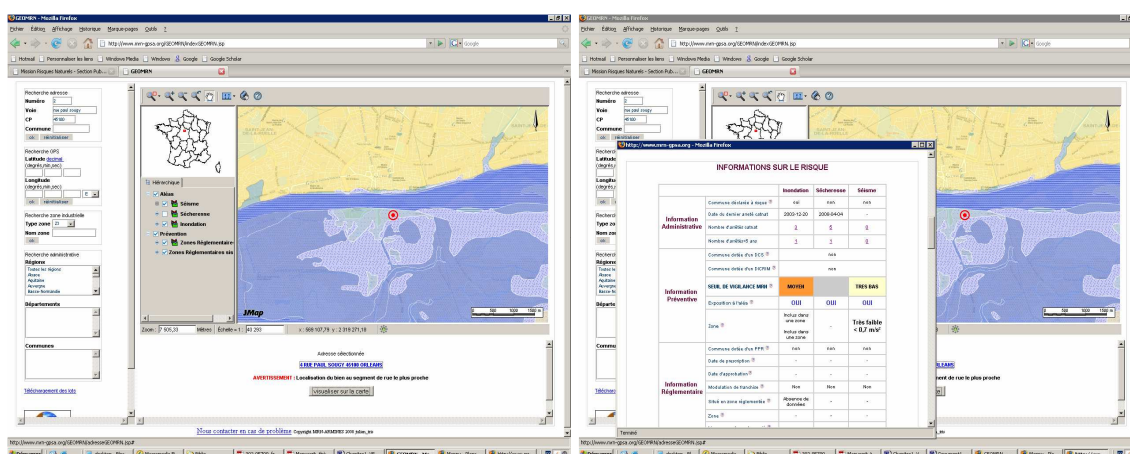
GEOMRN - Mozilla Firefox

Fichier Édition Affichage Historique Marque-pages Outils ?

http://www.mrn-gpsa.org/GEOMRN/indexGEOMRN.jsp

Google

Hotmail Personnaliser les liens Windows Media Windows Google Google Scholar

Mission Risques Naturels - Section Pub... GEOMRN

Recherche adresse
Numéro 6
Voie rue paul zoegy
CP 45100
Commune
ok réinitialiser

Recherche GPS
Latitude décimal
(degrés,min,sec)
Longitude
(degrés,min,sec)
ok réinitialiser

Recherche zone industrielle
Type zone ZI
Nom zone
ok

Recherche administrative
Régions
Toutes les régions
Alsace
Aquitaine
Auvergne
Basse-Normandie

Départements

Communes

Téléchargement des lots

Hiérarchique
Aléas
Séisme
Sécheresse
Inondation
Prévention
Zones Réglementaires
Zones Réglementaires six

JMap

0 500 1000 1500 m

Zoom : 7 505,30 Mètres Échelle = 1 : 43 293 x : 569 107,79 y : 2 319 271,10

Adresse sélectionnée
6 RUE PAUL ZOEGY 45100 ORLEANS
AVERTISSEMENT : Localisation du bien au segment de rue le plus proche
Visualiser sur la carte

Nous contacter en cas de problème Copyright MRN-ARMINES 2006 jvillars_fmi

http://www.mrn-gpsa.org/GEOMRN/adresseGEOMRN.jsp#

http://www.mrn-gpsa.org - Mozilla Firefox

INFORMATIONS SUR LE RISQUE

| | | Inondation | Sécheresse | Séisme |
|---|---|---|---|---|
| Information Administrative | Commune déclarée à risque | oui | non | non |
| | Date du dernier arrêté catnat | 2003-12-20 | 2006-04-04 | - |
| | Nombre d'arrêtés catnat | 3 | 5 | 0 |
| | Nombre d'arrêtés/5 ans | 1 | 1 | 0 |
| Information Préventive | Commune dotée d'un DCS | non | | |
| | Commune dotée d'un DICRIM | non | | |
| | SEUIL DE VIGILANCE MRN | MOYEN | | TRES BAS |
| | Exposition à l'aléa | OUI | OUI | OUI |
| | Zone | Inclus dans une zone Inclus dans une zone | - | Très faible < 0,7 m/s² |
| Information Réglementaire | Commune dotée d'un PPR | non | non | non |
| | Date de prescription | - | - | - |
| | Date d'approbation | - | - | - |
| | Modulation de franchise | Non | Non | Non |
| | Situé en zone réglementée | Absence de données | - | - |
| | Zone | - | - | - |

Terminé